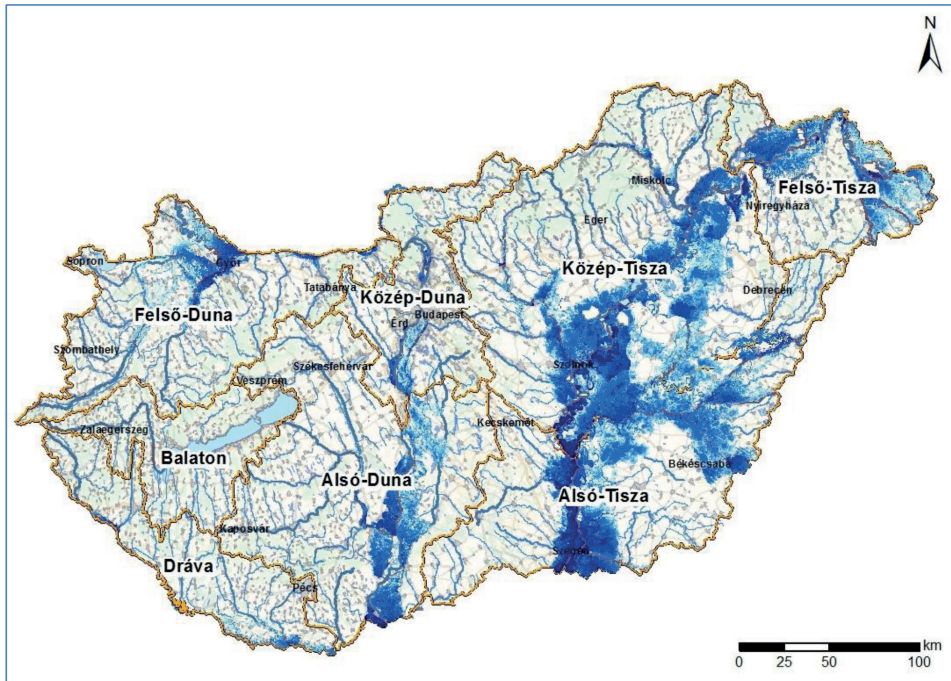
N

Felső-Tisza
Miskolc
Nyíregyháza
Eger
Közép-Tisza
Sopron
Győr
Tatabánya
Közép-Duna
Debrecen
Felső-Duna
Érd
Budapest
Szombathely
Székesfehérvár
Veszprém
Szolnok
Zalaegerszeg
Kecskemét
Balaton
Alsó-Duna
Békéscsaba
Alsó-Tisza
Kaposvár
Szeged
Dráva
Pécs

km
0 25 50 100